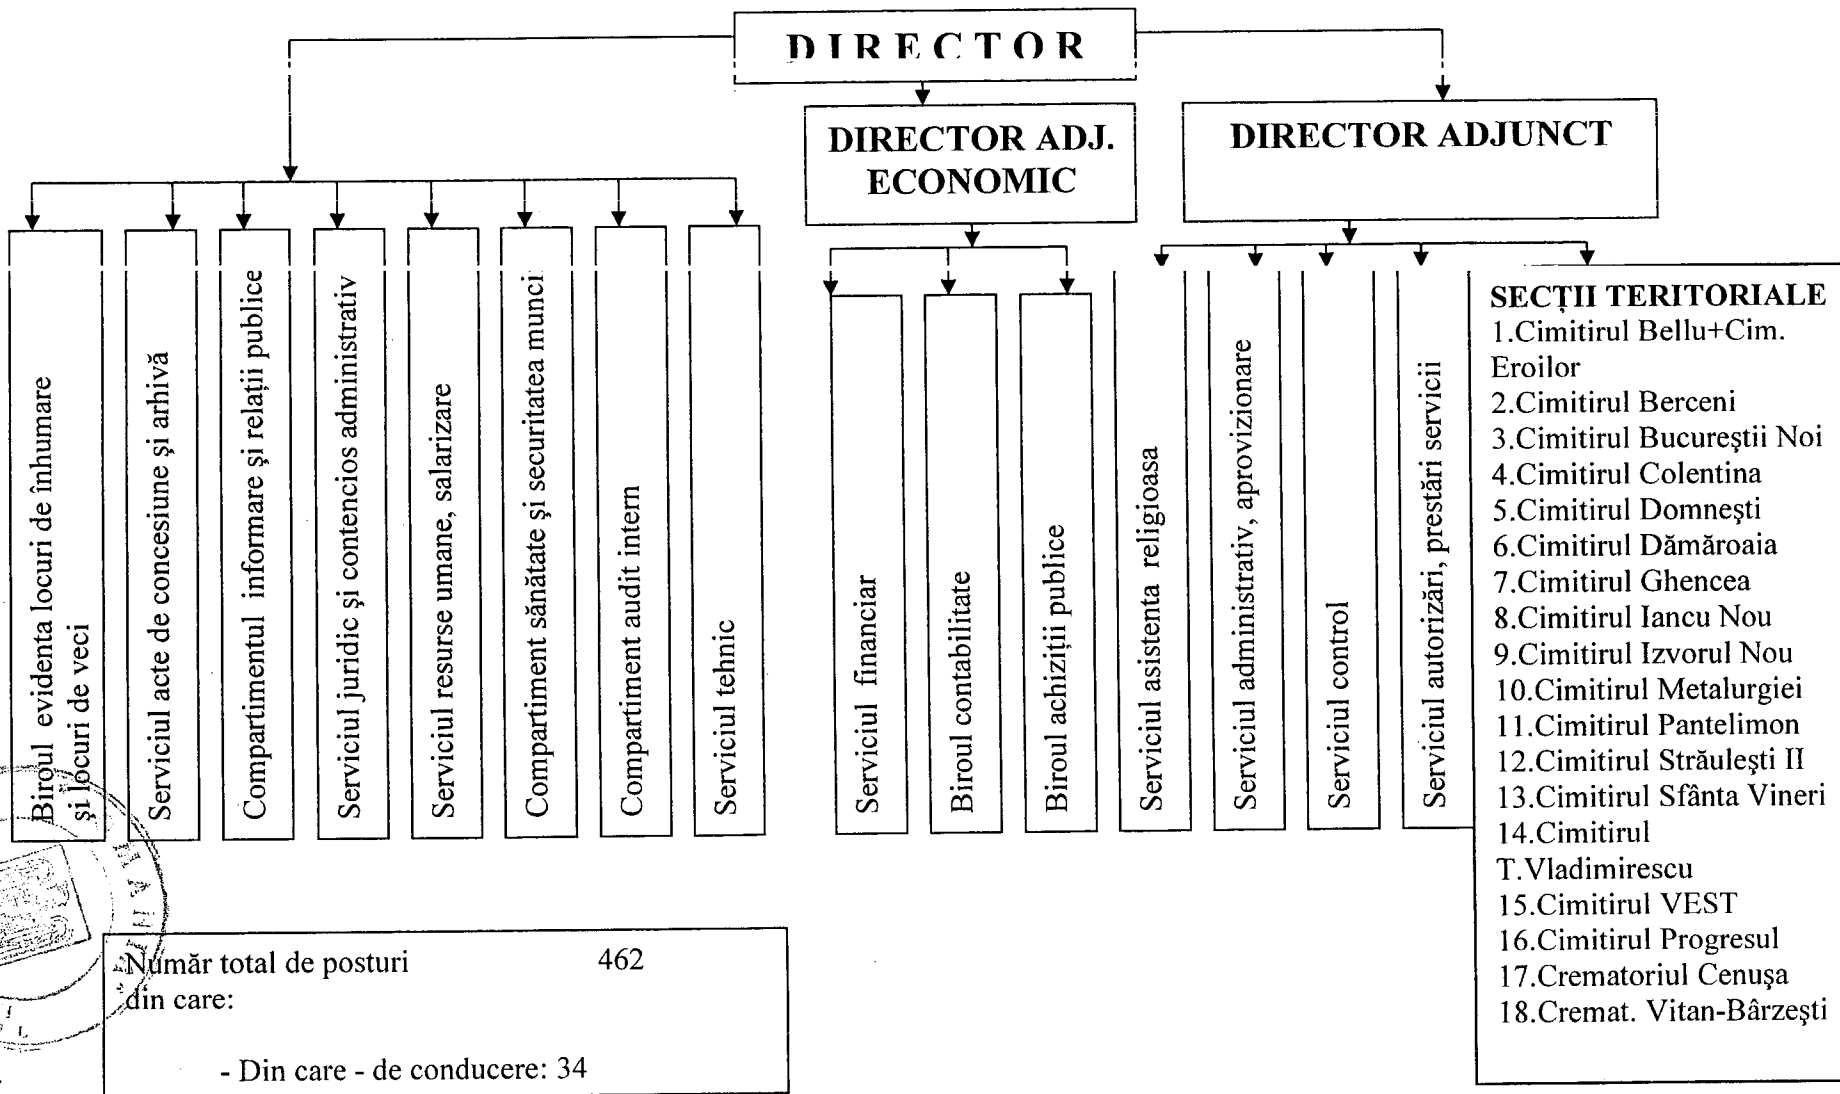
DIRECTOR

DIRECTOR ADJ. ECONOMIC

DIRECTOR ADJUNCT

Biroul evidenta locuri de înhumare și locuri de veci

Serviciul acte de concesiune și arhivă

Compartimentul informare și relații publice

Serviciul juridic și contencios administrativ

Serviciul resurse umane, salarizare

Compartiment sănătate și securitatea munci

Compartiment audit intern

Serviciul tehnic

Serviciul financiar

Biroul contabilitate

Biroul achiziții publice

Serviciul asistenta religioasa

Serviciul administrativ, aprovizionare

Serviciul control

Serviciul autorizări, prestări servicii

SECȚII TERITORIALE
1.Cimitirul Bellu+Cim. Eroilor
2.Cimitirul Berceni
3.Cimitirul Bucureștii Noi
4.Cimitirul Colentina
5.Cimitirul Domnești
6.Cimitirul Dămăroaia
7.Cimitirul Ghencea
8.Cimitirul Iancu Nou
9.Cimitirul Izvorul Nou
10.Cimitirul Metalurgiei
11.Cimitirul Pantelimon
12.Cimitirul Străulești II
13.Cimitirul Sfânta Vineri
14.Cimitirul T.Vladimirescu
15.Cimitirul VEST
16.Cimitirul Progresul
17.Crematoriul Cenușa
18.Cremat. Vitan-Bârzești

Număr total de posturi 462
din care:

- Din care - de conducere: 34